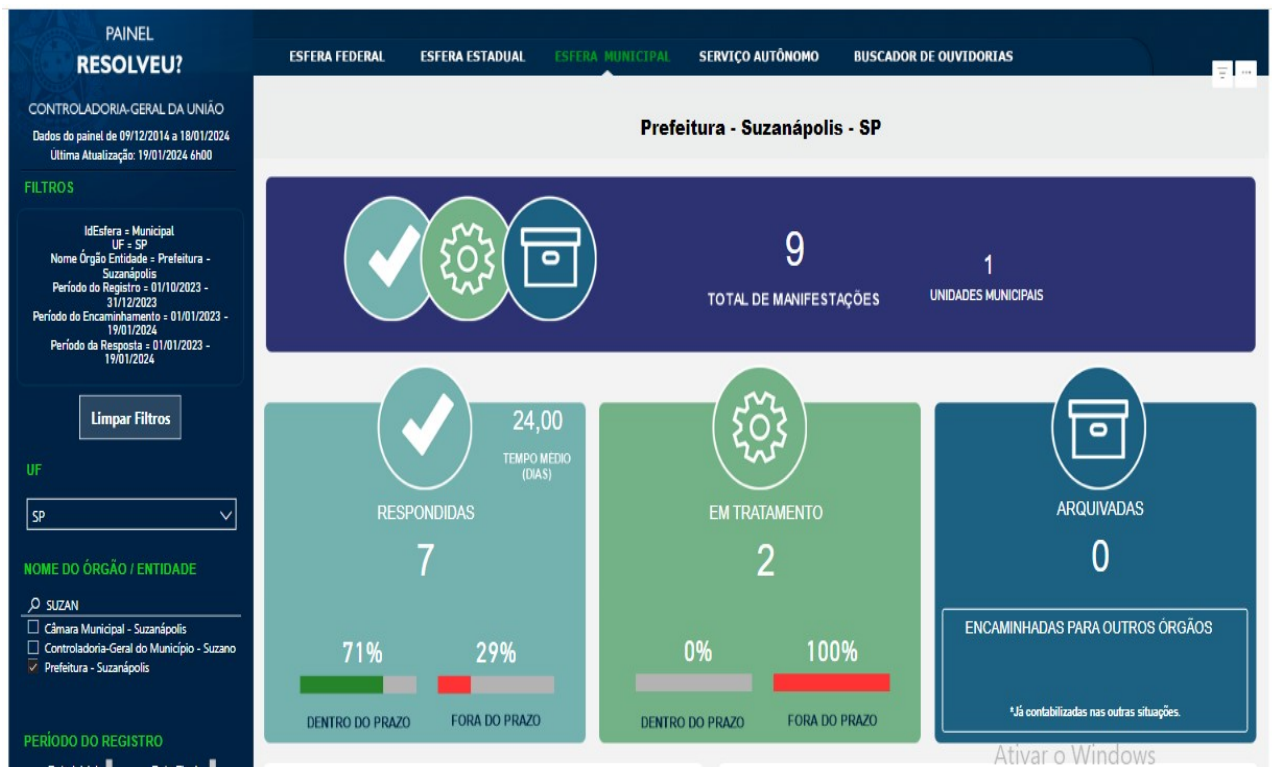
PAINEL
RESOLVEU?

CONTROLADORIA-GERAL DA UNIÃO

Dados do painel de 09/12/2014 a 18/01/2024
Última Atualização: 19/01/2024 6h00

FILTROS

IdEsfera = Municipal
UF = SP
Nome Órgão Entidade = Prefeitura - Suzanápolis
Período do Registro = 01/10/2023 - 31/12/2023
Período do Encaminhamento = 01/01/2023 - 19/01/2024
Período da Resposta = 01/01/2023 - 19/01/2024

Limpar Filtros

UF

SP

NOME DO ÓRGÃO / ENTIDADE

SUZAN

Câmara Municipal - Suzanápolis
Controladoria-Geral do Município - Suzano
Prefeitura - Suzanápolis

PERÍODO DO REGISTRO

ESFERA FEDERAL   ESFERA ESTADUAL   ESFERA MUNICIPAL   SERVIÇO AUTÔNOMO   BUSCADOR DE OUVIDORIAS

Prefeitura - Suzanápolis - SP

9
TOTAL DE MANIFESTAÇÕES

1
UNIDADES MUNICIPAIS

24,00
TEMPO MÉDIO (DIAS)

RESPONDIDAS
7

71%   29%

DENTRO DO PRAZO   FORA DO PRAZO

EM TRATAMENTO
2

0%   100%

DENTRO DO PRAZO   FORA DO PRAZO

ARQUIVADAS
0

ENCAMINHADAS PARA OUTROS ÓRGÃOS

*Já contabilizadas nas outras situações.

Ativar o Windows